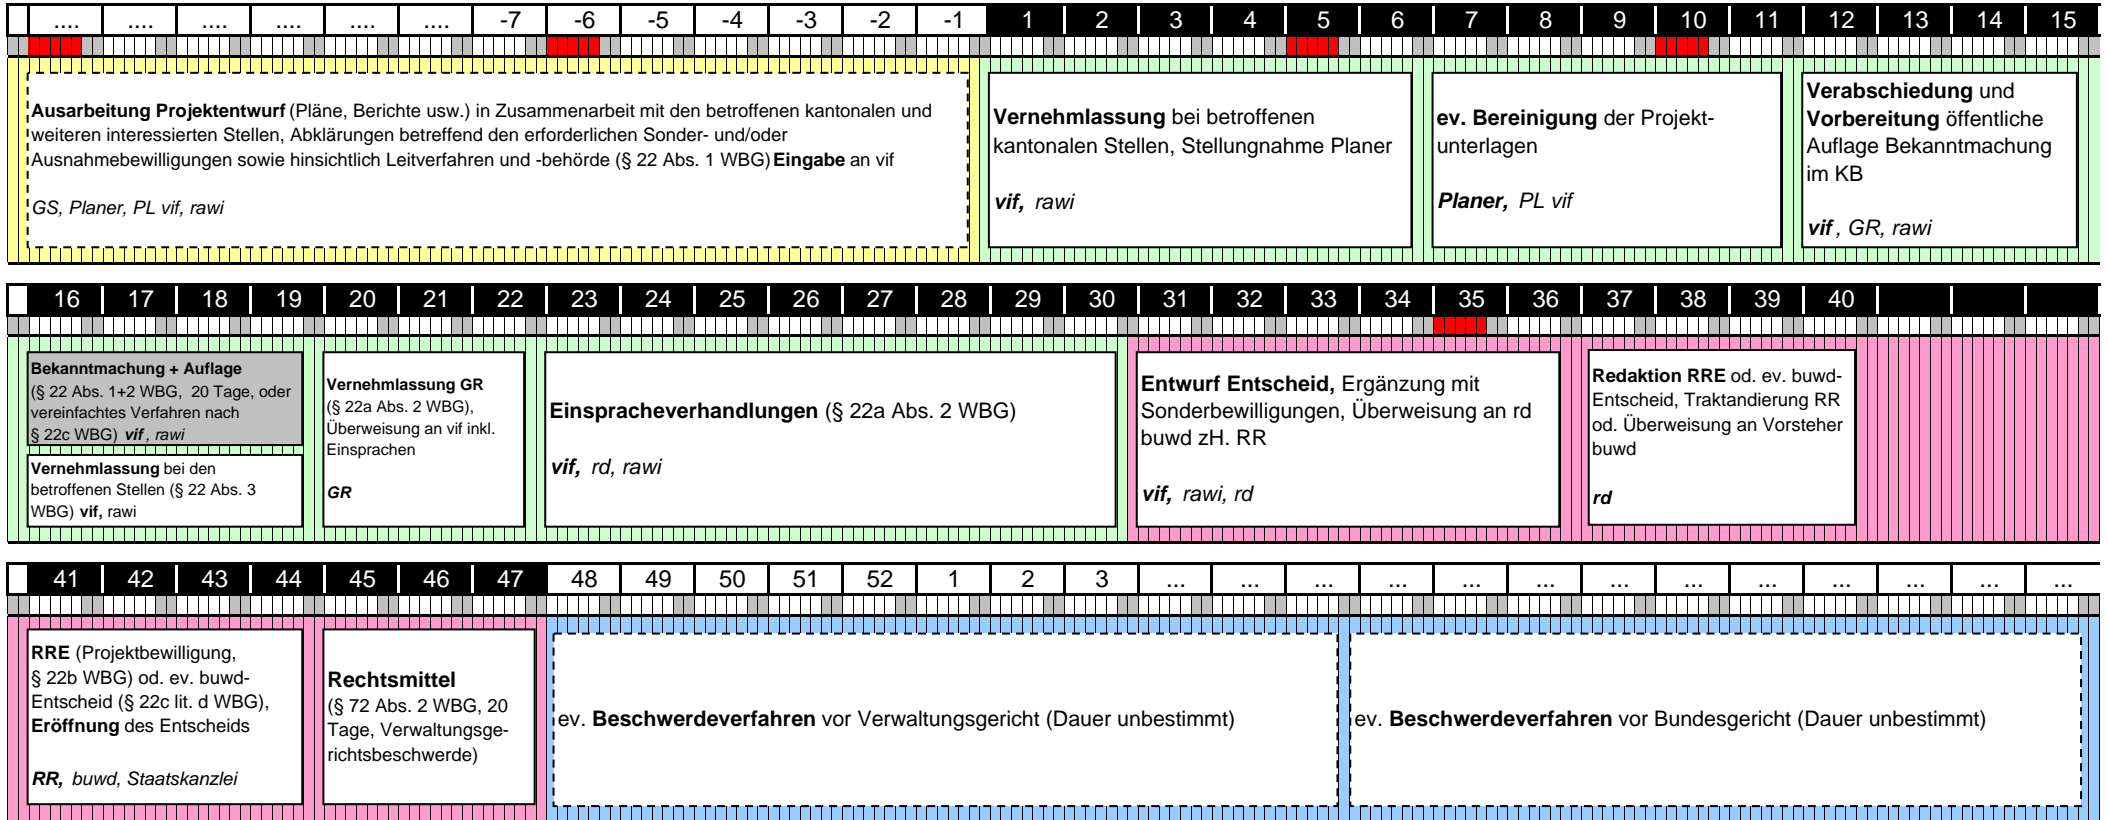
| .... | .... | .... | .... | .... | .... | -7 | -6 | -5 | -4 | -3 | -2 | -1 | 1 | 2 | 3 | 4 | 5 | 6 | 7 | 8 | 9 | 10 | 11 | 12 | 13 | 14 | 15 |
|---|---|---|---|---|---|---|---|---|---|---|---|---|---|---|---|---|---|---|---|---|---|---|---|---|---|---|---|

**Ausarbeitung Projektentwurf** (Pläne, Berichte usw.) in Zusammenarbeit mit den betroffenen kantonalen und weiteren interessierten Stellen, Abklärungen betreffend den erforderlichen Sonder- und/oder Ausnahmebewilligungen sowie hinsichtlich Leitverfahren und -behörde (§ 22 Abs. 1 WBG) **Eingabe** an vif

GS, Planer, PL vif, rawi

**Vernehmlassung** bei betroffenen kantonalen Stellen, Stellungnahme Planer

vif, rawi

**ev. Bereinigung** der Projektunterlagen

Planer, PL vif

**Verabschiedung** und **Vorbereitung** öffentliche Auflage Bekanntmachung im KB

vif, GR, rawi

| 16 | 17 | 18 | 19 | 20 | 21 | 22 | 23 | 24 | 25 | 26 | 27 | 28 | 29 | 30 | 31 | 32 | 33 | 34 | 35 | 36 | 37 | 38 | 39 | 40 |
|---|---|---|---|---|---|---|---|---|---|---|---|---|---|---|---|---|---|---|---|---|---|---|---|---|

**Bekanntmachung + Auflage** (§ 22 Abs. 1+2 WBG, 20 Tage, oder vereinfachtes Verfahren nach § 22c WBG) vif, rawi

**Vernehmlassung** bei den betroffenen Stellen (§ 22 Abs. 3 WBG) vif, rawi

**Vernehmlassung GR** (§ 22a Abs. 2 WBG), Überweisung an vif inkl. Einsprachen

GR

**Einspracheverhandlungen** (§ 22a Abs. 2 WBG)

vif, rd, rawi

**Entwurf Entscheid,** Ergänzung mit Sonderbewilligungen, Überweisung an rd buwd zH. RR

vif, rawi, rd

**Redaktion RRE** od. ev. buwd-Entscheid, Traktandierung RR od. Überweisung an Vorsteher buwd

rd

| 41 | 42 | 43 | 44 | 45 | 46 | 47 | 48 | 49 | 50 | 51 | 52 | 1 | 2 | 3 | ... | ... | ... | ... | ... | ... | ... | ... | ... | ... | ... | ... | ... |
|---|---|---|---|---|---|---|---|---|---|---|---|---|---|---|---|---|---|---|---|---|---|---|---|---|---|---|---|

**RRE** (Projektbewilligung, § 22b WBG) od. ev. buwd-Entscheid (§ 22c lit. d WBG), **Eröffnung** des Entscheids

RR, buwd, Staatskanzlei

**Rechtsmittel** (§ 72 Abs. 2 WBG, 20 Tage, Verwaltungsgerichtsbeschwerde)

ev. **Beschwerdeverfahren** vor Verwaltungsgericht (Dauer unbestimmt)

ev. **Beschwerdeverfahren** vor Bundesgericht (Dauer unbestimmt)